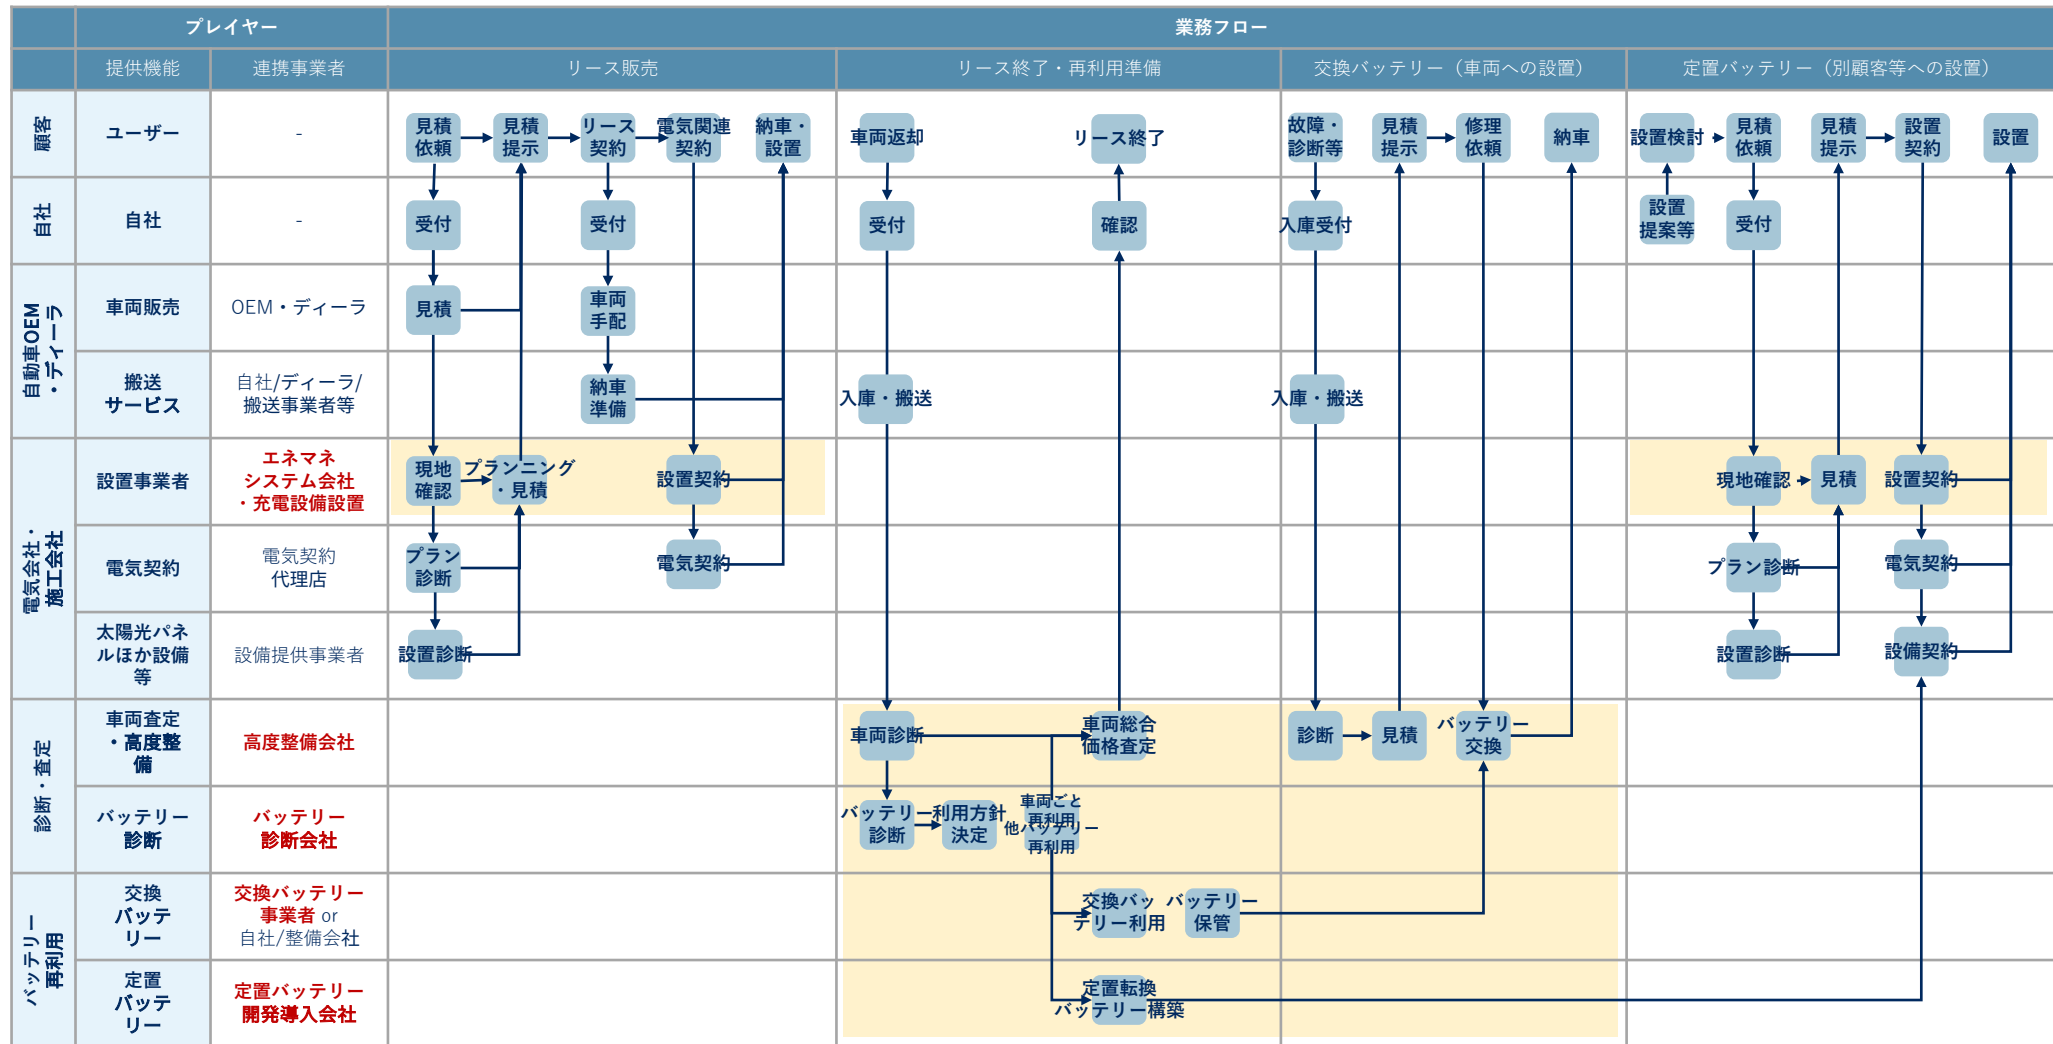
| | プレイヤー | | 業務フロー | | | |
|---|---|---|---|---|---|---|
| | 提供機能 | 連携事業者 | リース販売 | リース終了・再利用準備 | 交換バッテリー（車両への設置） | 定置バッテリー（別顧客等への設置） |
| 顧客 | ユーザー | - | 見積依頼 見積提示 リース契約 電気関連契約 納車・設置 | 車両返却 リース終了 | 故障・診断等 見積提示 修理依頼 納車 | 設置検討 見積依頼 見積提示 設置契約 設置 |
| 自社 | 自社 | - | 受付 受付 | 受付 確認 | 入庫受付 | 設置提案等 受付 |
| 自動車OEM・ディーラ | 車両販売 | OEM・ディーラ | 見積 車両手配 | | | |
| | 搬送サービス | 自社/ディーラ/搬送事業者等 | 納車準備 | 入庫・搬送 | 入庫・搬送 | |
| 電気会社・施工会社 | 設置事業者 | エネマネシステム会社・充電設備設置 | 現地確認 プランニング・見積 設置契約 | | | 現地確認 見積 設置契約 |
| | 電気契約 | 電気契約代理店 | プラン診断 電気契約 | | | プラン診断 電気契約 |
| | 太陽光パネルほか設備等 | 設備提供事業者 | 設置診断 | | | 設置診断 設備契約 |
| 診断・査定 | 車両査定・高度整備 | 高度整備会社 | | 車両診断 車両総合価格査定 | 診断 見積 バッテリー交換 | |
| | バッテリー診断 | バッテリー診断会社 | | バッテリー診断 利用方針決定 車両ごと再利用 他バッテリー再利用 | | |
| バッテリー再利用 | 交換バッテリー | 交換バッテリー事業者 or 自社/整備会社 | | 交換バッテリー利用 バッテリー保管 | | |
| | 定置バッテリー | 定置バッテリー開発導入会社 | | 定置転換バッテリー構築 | | |